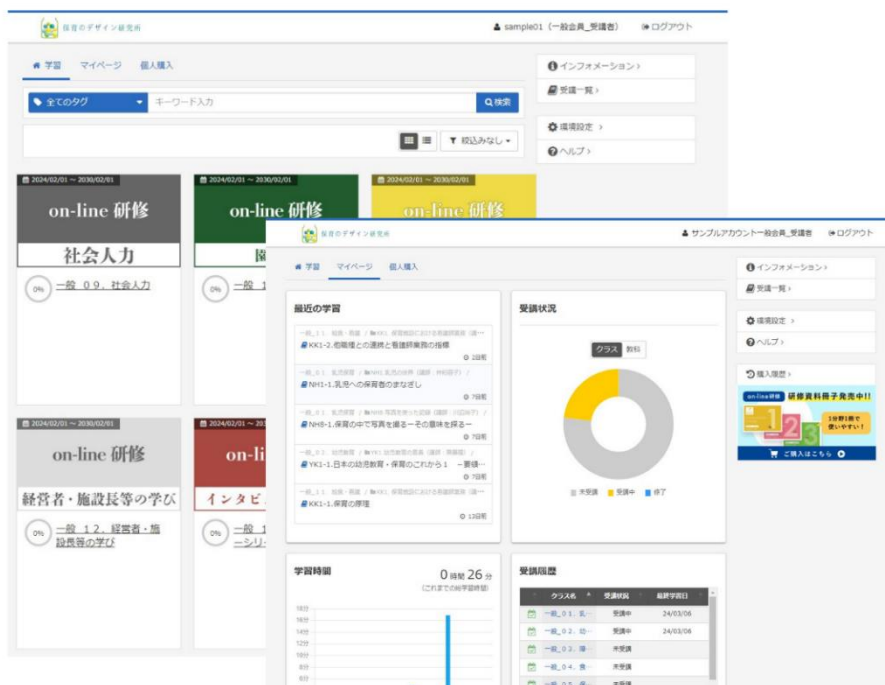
保育のデザイン研究所

sample01（一般会員_受講者）　ログアウト

学習　マイページ　個人購入

全てのタグ　キーワード入力　検索

絞込みなし

インフォメーション
受講一覧
環境設定
ヘルプ

2024/02/01 〜 2030/02/01
on-line 研修
社会人力
0%　一般 09. 社会人力

2024/02/01 〜 2030/02/01
on-line 研修
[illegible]
0%　一般 1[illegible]

2024/02/01 〜 2030/02/01
on-line 研修

2024/02/01 〜 2030/02/01
on-line 研修
経営者・施設長等の学び
0%　一般 12. 経営者・施設長等の学び

2024/02/01 〜 20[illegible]
on-li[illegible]
インタビ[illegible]
0%　一般 1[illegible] ーシリ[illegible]

保育のデザイン研究所

サンプルアカウント一般会員_受講者　ログアウト

学習　マイページ　個人購入

最近の学習
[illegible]
KK1-2.他職種との連携と看護師業務の指導
2日前
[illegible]
NH1-1.乳児への保育者のまなざし
7日前
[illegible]
NH8-1.保育の中で写真を撮る－その意味を探る－
7日前
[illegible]
YK1-1.日本の幼児教育・保育のこれから 1　－要領－
7日前
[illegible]
KK1-1.保育の原理
13日前

受講状況
クラス　教科
未受講　受講中　修了

学習時間
0時間 26分
(これまでの総学習時間)
18分
16分
14分
12分
10分
8分
6分

受講履歴
| クラス名 | 受講状況 | 最終学習日 |
|---|---|---|
| 一般_01.乳… | 受講中 | 24/03/06 |
| 一般_02.幼… | 受講中 | 24/03/06 |
| 一般_03.障… | 未受講 | |
| 一般_04.食… | 未受講 | |
| 一般_0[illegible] | 未受講 | |

インフォメーション
受講一覧
環境設定
ヘルプ
購入履歴
on-line研修　研修資料冊子発売中!!
1分野1冊で使いやすい!
ご購入はこちら